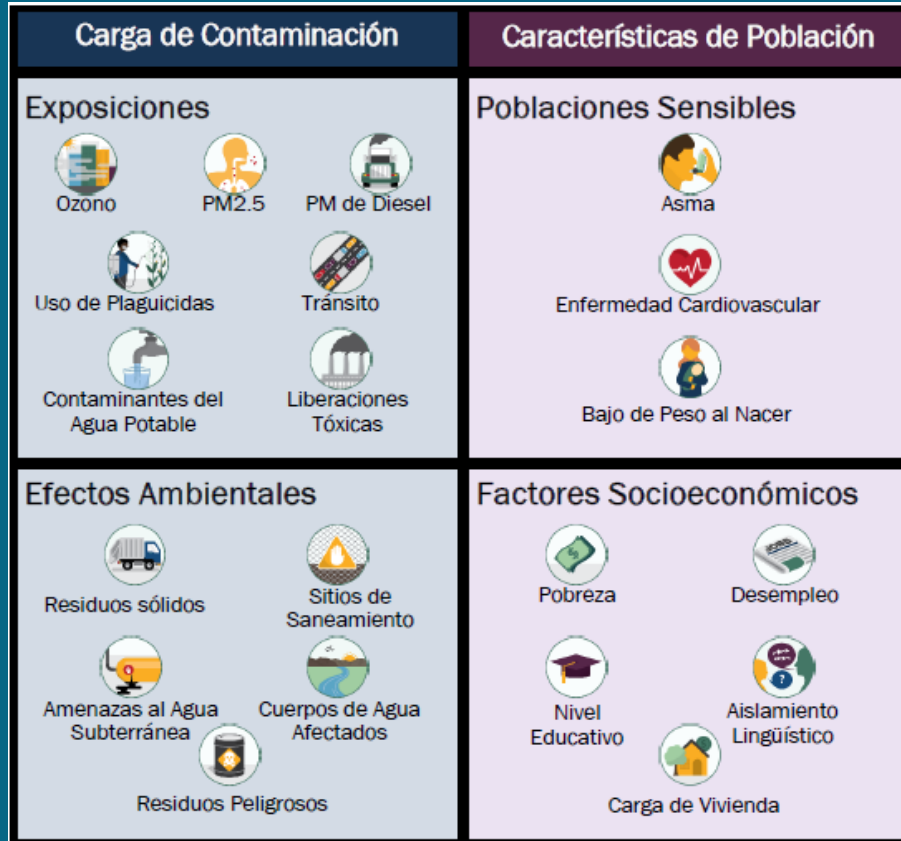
Carga de Contaminación

Características de Población

Exposiciones

Ozono

PM2.5

PM de Diesel

Uso de Plaguicidas

Tránsito

Contaminantes del Agua Potable

Liberaciones Tóxicas

Poblaciones Sensibles

Asma

Enfermedad Cardiovascular

Bajo de Peso al Nacer

Efectos Ambientales

Residuos sólidos

Sitios de Saneamiento

Amenazas al Agua Subterránea

Cuerpos de Agua Afectados

Residuos Peligrosos

Factores Socioeconómicos

Pobreza

Desempleo

Nivel Educativo

Aislamiento Lingüístico

Carga de Vivienda